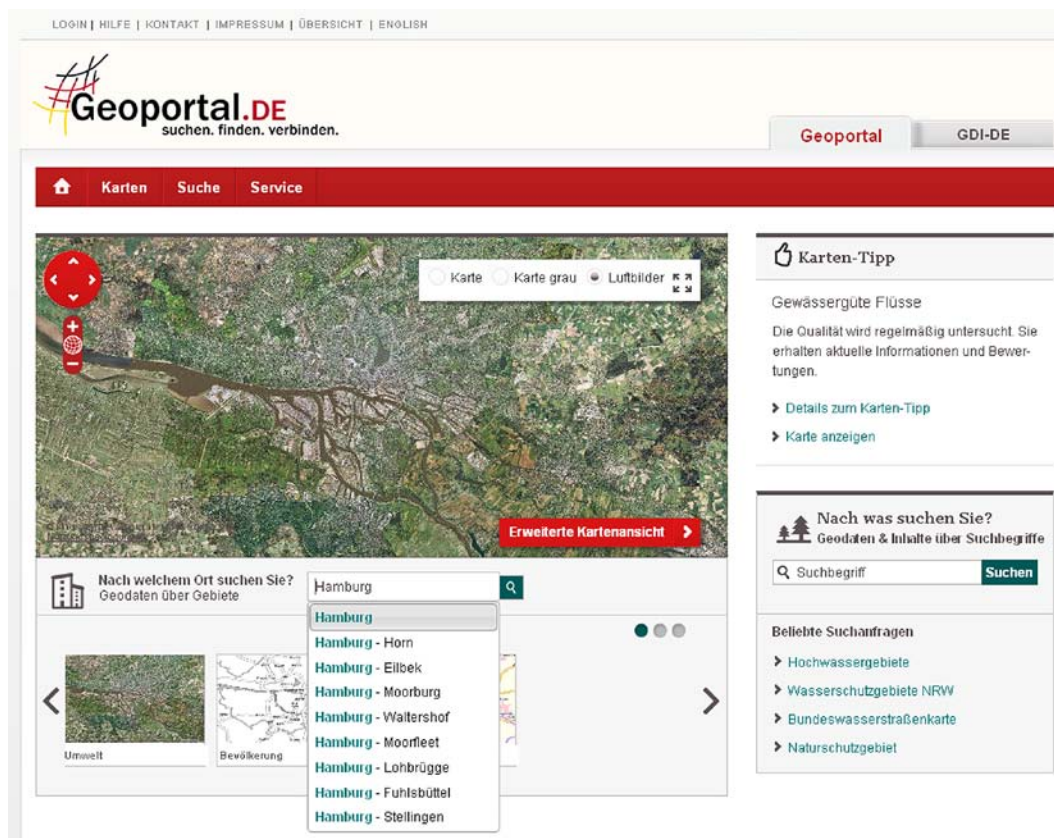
LOGIN | HILFE | KONTAKT | IMPRESSUM | ÜBERSICHT | ENGLISH

Geoportal.DE
suchen. finden. verbinden.

Geoportal
GDI-DE

Karten
Suche
Service

Karte
Karte grau
Luftbilder

Erweiterte Kartenansicht

Nach welchem Ort suchen Sie?
Geodaten über Gebiete

Hamburg

Hamburg
Hamburg - Horn
Hamburg - Eilbek
Hamburg - Moorburg
Hamburg - Waltershof
Hamburg - Moorfleet
Hamburg - Lohbrügge
Hamburg - Fuhlsbüttel
Hamburg - Stellingen

Umwelt
Bevölkerung

Karten-Tipp

Gewässergüte Flüsse

Die Qualität wird regelmäßig untersucht. Sie erhalten aktuelle Informationen und Bewertungen.

Details zum Karten-Tipp
Karte anzeigen

Nach was suchen Sie?
Geodaten & Inhalte über Suchbegriffe

Suchbegriff
Suchen

Beliebte Suchanfragen

Hochwassergebiete
Wasserschutzgebiete NRW
Bundeswasserstraßenkarte
Naturschutzgebiet